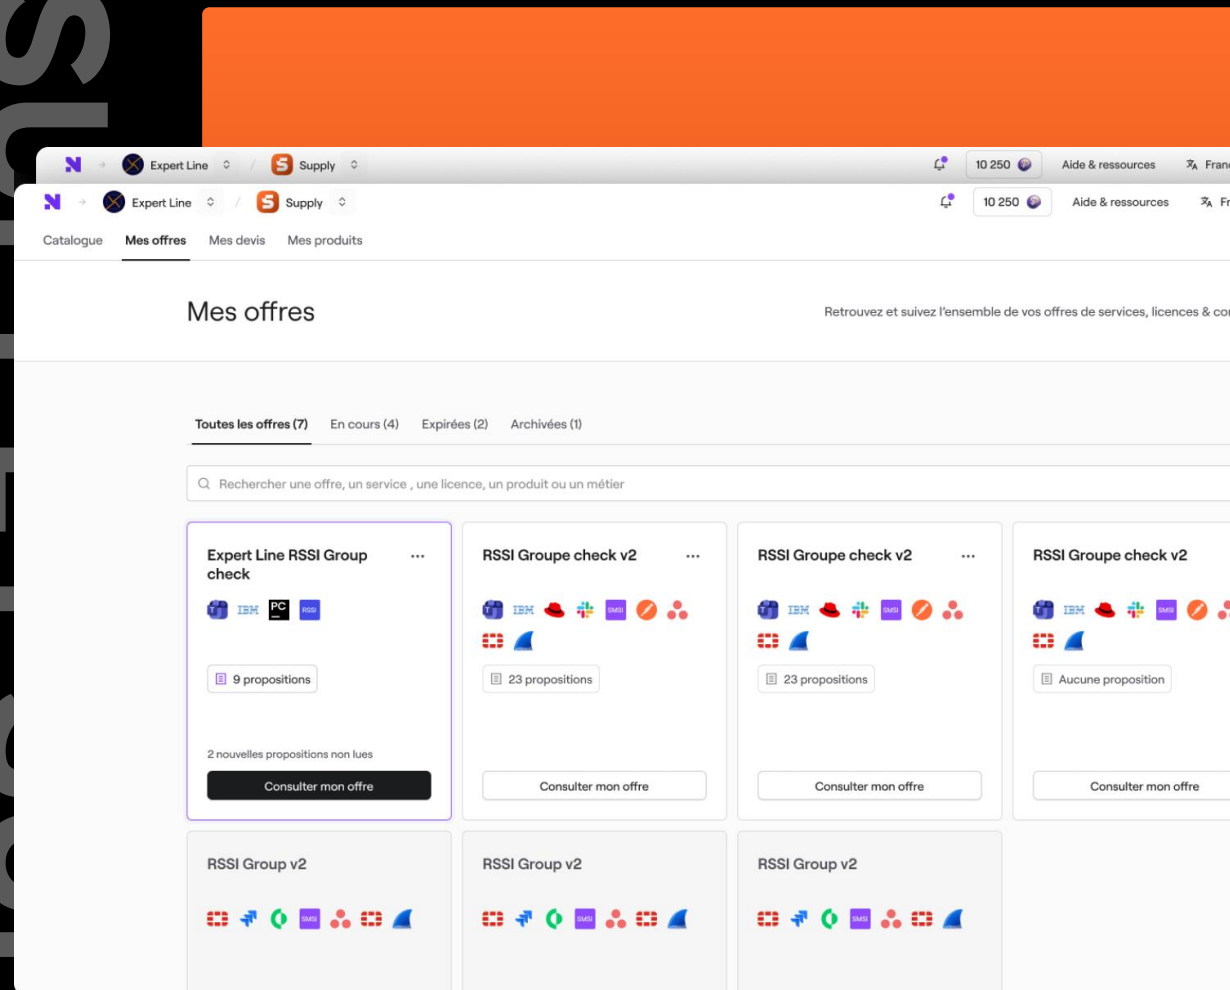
Expert Line Supply 10 250 Aide & ressources Franc

Expert Line Supply 10 250 Aide & ressources Fr

Catalogue Mes offres Mes devis Mes produits

Mes offres

Retrouvez et suivez l'ensemble de vos offres de services, licences & co

Toutes les offres (7) En cours (4) Expirées (2) Archivées (1)

Rechercher une offre, un service , une licence, un produit ou un métier

Expert Line RSSI Group check ···
IBM PC RSSI
9 propositions
2 nouvelles propositions non lues
Consulter mon offre

RSSI Groupe check v2 ···
IBM SMSI
23 propositions
Consulter mon offre

RSSI Groupe check v2 ···
IBM SMSI
23 propositions
Consulter mon offre

RSSI Groupe check v2
IBM SMSI
Aucune proposition
Consulter mon offre

RSSI Group v2
SMSI

RSSI Group v2
SMSI

RSSI Group v2
SMSI